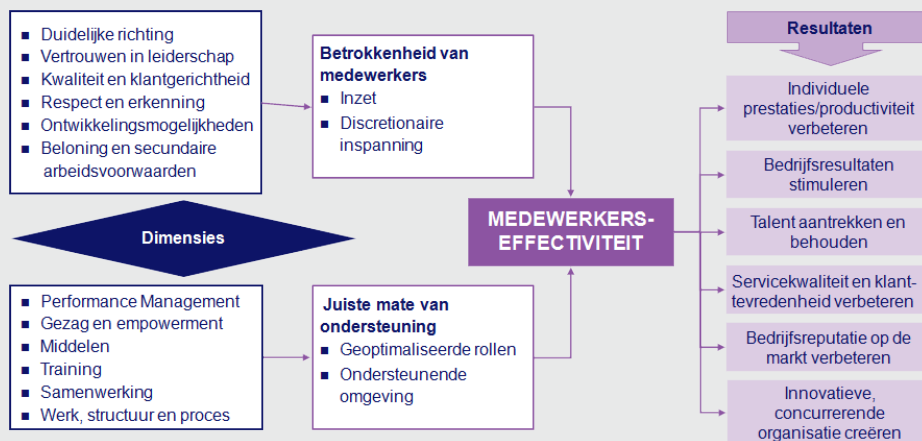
■ Duidelijke richting
■ Vertrouwen in leiderschap
■ Kwaliteit en klantgerichtheid
■ Respect en erkenning
■ Ontwikkelingsmogelijkheden
■ Beloning en secundaire arbeidsvoorwaarden

Dimensies

■ Performance Management
■ Gezag en empowerment
■ Middelen
■ Training
■ Samenwerking
■ Werk, structuur en proces

Betrokkenheid van medewerkers
■ Inzet
■ Discretionaire inspanning

Juiste mate van ondersteuning
■ Geoptimaliseerde rollen
■ Ondersteunende omgeving

MEDEWERKERS-EFFECTIVITEIT

Resultaten

Individuele prestaties/productiviteit verbeteren

Bedrijfsresultaten stimuleren

Talent aantrekken en behouden

Servicekwaliteit en klanttevredenheid verbeteren

Bedrijfsreputatie op de markt verbeteren

Innovatieve, concurrerende organisatie creëren